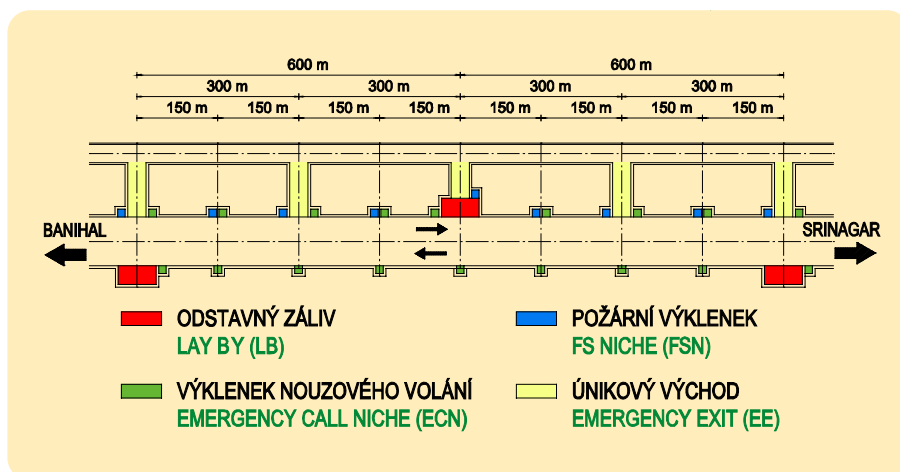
600 m
600 m
300 m
300 m
300 m
300 m
150 m
150 m
150 m
150 m
150 m
150 m
150 m
150 m

BANIHAL
SRINAGAR

ODSTAVNÝ ZÁLIV
LAY BY (LB)

POŽÁRNÍ VÝKLENEK
FS NICHE (FSN)

VÝKLENEK NOUZOVÉHO VOLÁNÍ
EMERGENCY CALL NICHE (ECN)

ÚNIKOVÝ VÝCHOD
EMERGENCY EXIT (EE)